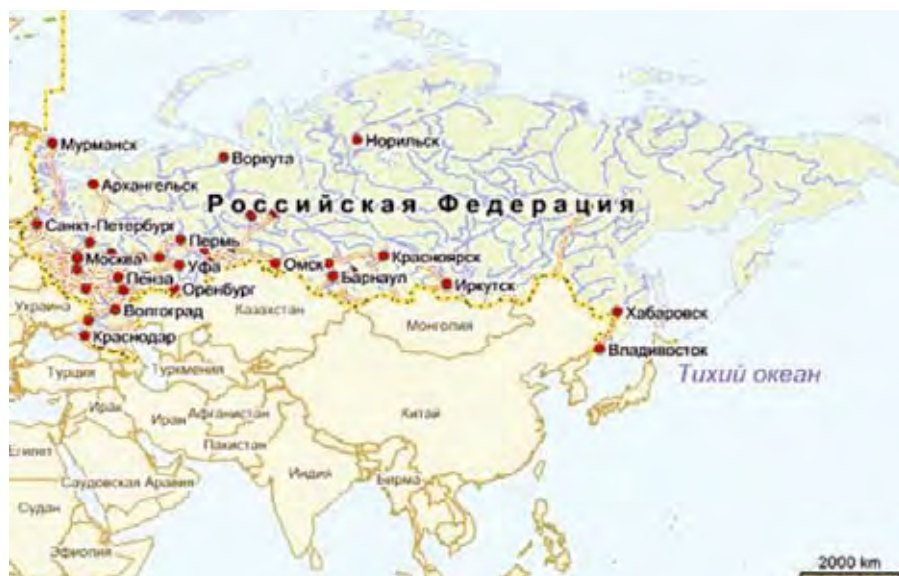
Мурманск
Воркута
Норильск
Архангельск
Российская Федерация
Санкт-Петербург
Пермь
Москва
Пенза
Уфа
Омск
Красноярск
Барнаул
Иркутск
Оренбург
Украина
Волгоград
Казахстан
Монголия
Хабаровск
Краснодар
Владивосток
Турция
Туркмения
Тихий океан
Ирак
Иран
Афганистан
Китай
Египет
Пакистан
Индия
Саудовская Аравия
Бирма
Судан
Эфиопия
2000 km